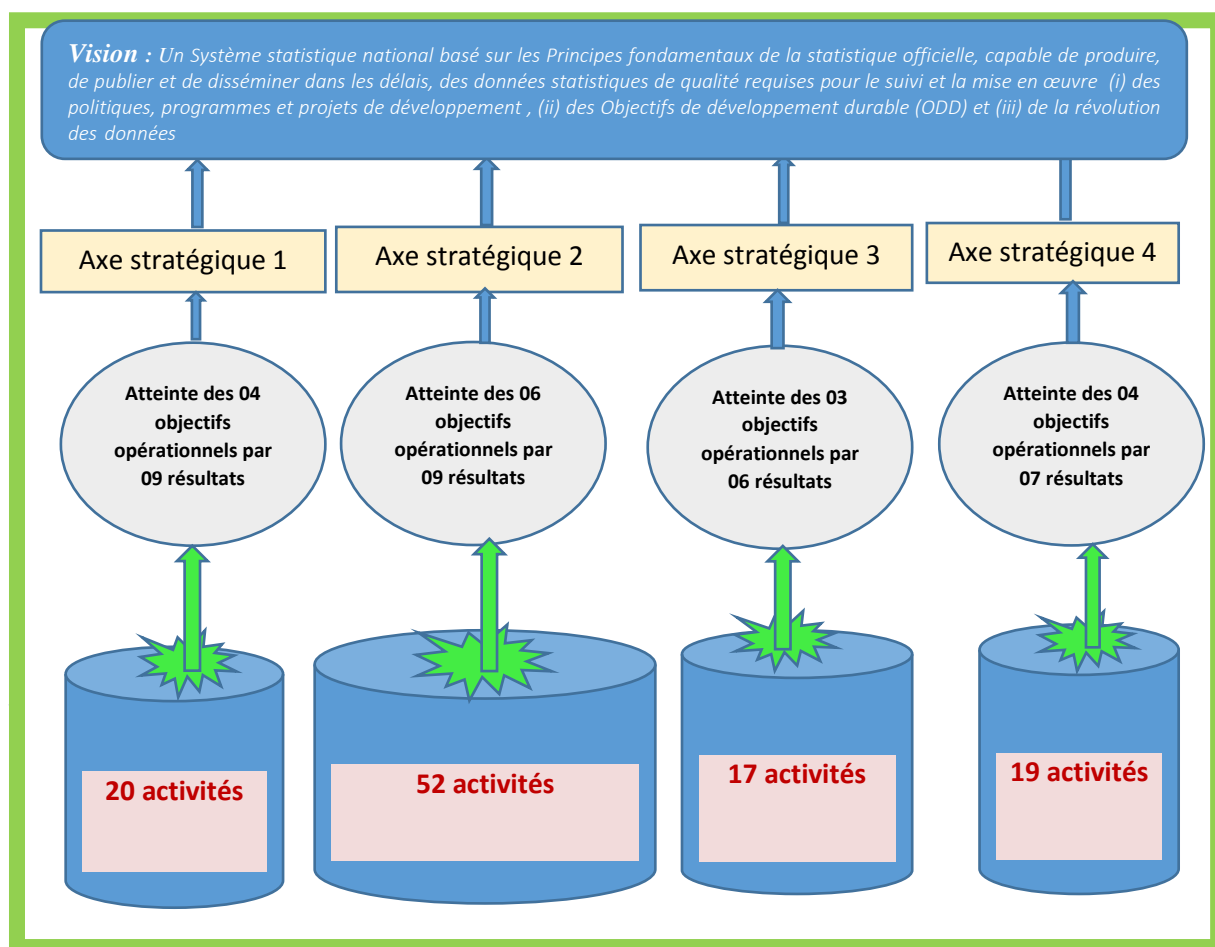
Vision : Un Système statistique national basé sur les Principes fondamentaux de la statistique officielle, capable de produire, de publier et de disséminer dans les délais, des données statistiques de qualité requises pour le suivi et la mise en œuvre (i) des politiques, programmes et projets de développement , (ii) des Objectifs de développement durable (ODD) et (iii) de la révolution des données

Axe stratégique 1

Axe stratégique 2

Axe stratégique 3

Axe stratégique 4

Atteinte des 04 objectifs opérationnels par 09 résultats

Atteinte des 06 objectifs opérationnels par 09 résultats

Atteinte des 03 objectifs opérationnels par 06 résultats

Atteinte des 04 objectifs opérationnels par 07 résultats

20 activités

52 activités

17 activités

19 activités